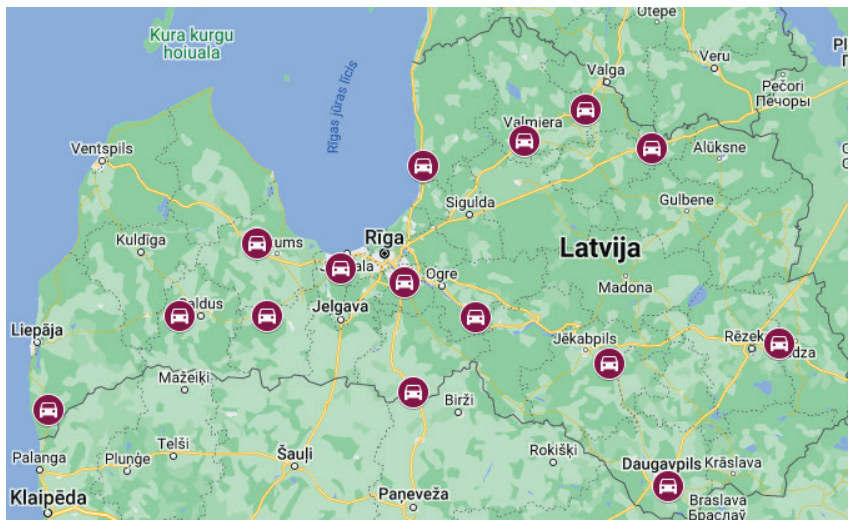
Otepe
Kura kurgu hoiuala
Rīgas jūras līcis
Veru
Valga
Pečori
Печоры
Valmiera
Alūksne
Ventspils
Sigulda
Gulbene
Kuldīga
ums
Rīga
Latvija
Ogre
Madona
Saldus
Jelgava
Liepāja
Jēkabpils
Rēzek
dza
Mažeikiai
Biržai
Telšiai
Palanga
Plungė
Šiauliai
Rokiškis
Daugavpils
Krāslava
Klaipėda
Panevėžys
Braslava
Браслав